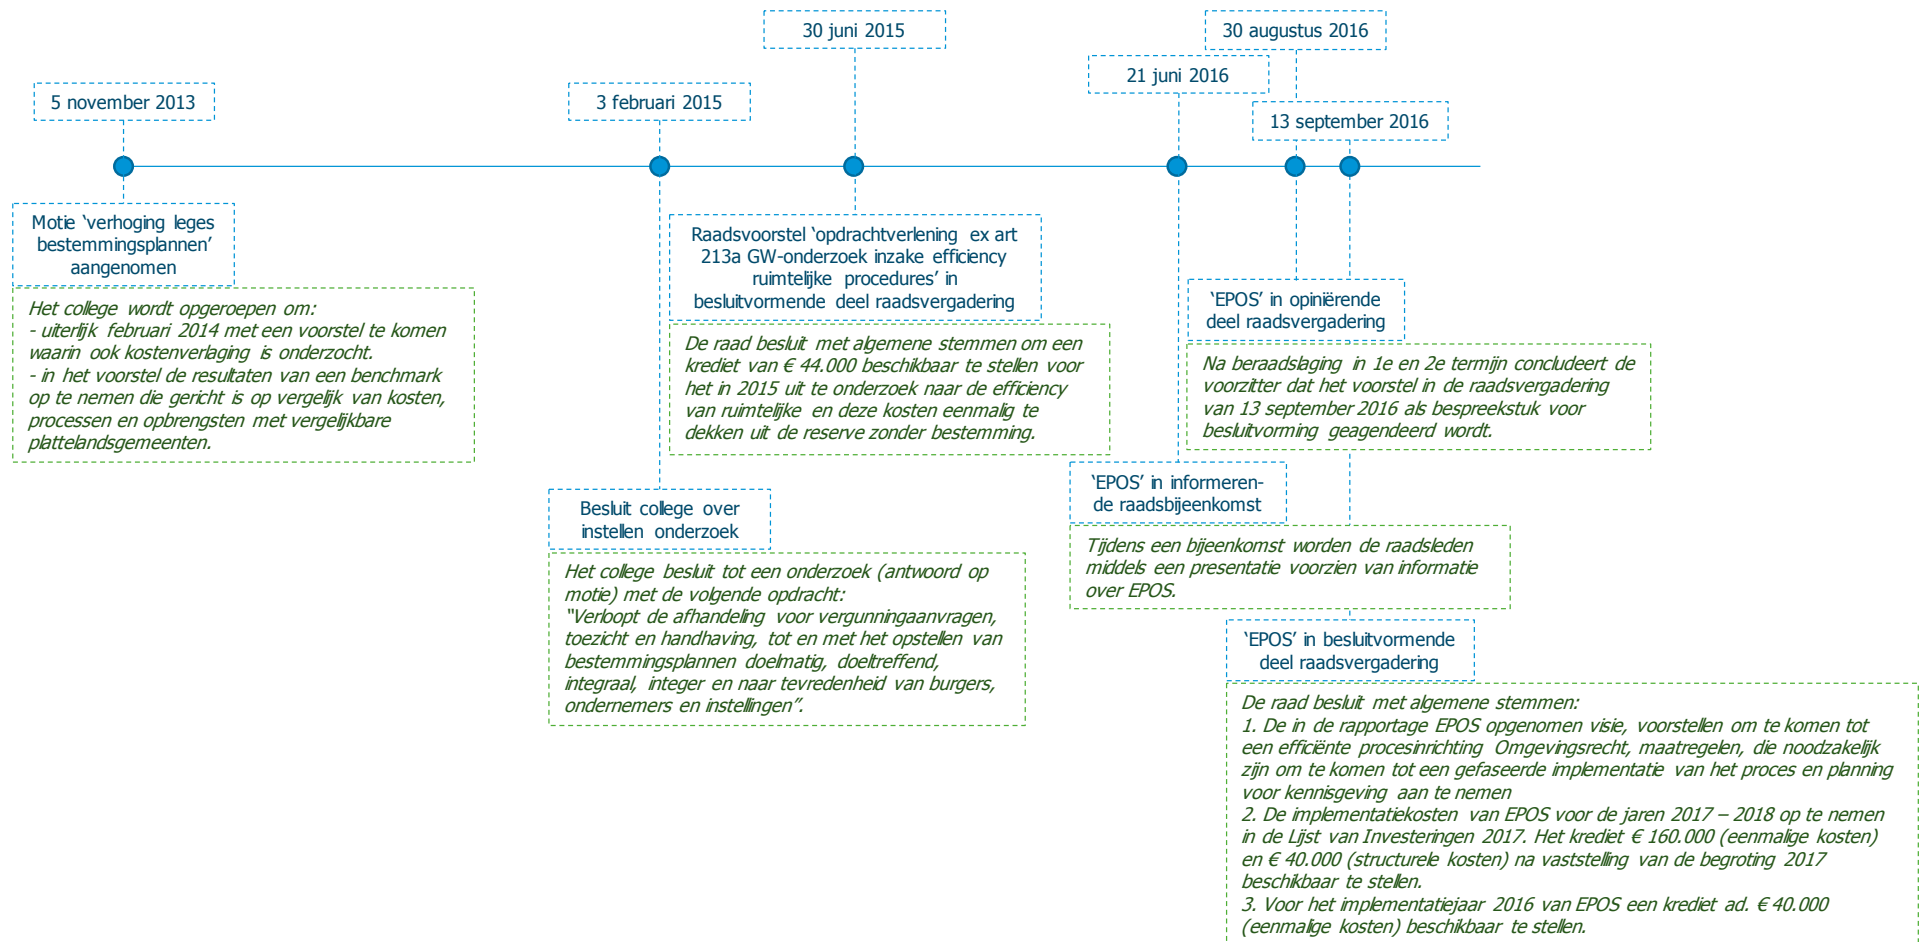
30 juni 2015

30 augustus 2016

21 juni 2016

5 november 2013

3 februari 2015

13 september 2016

Motie ‘verhoging leges bestemmingsplannen’ aangenomen

Het college wordt opgeroepen om:
- uiterlijk februari 2014 met een voorstel te komen waarin ook kostenverlaging is onderzocht.
- in het voorstel de resultaten van een benchmark op te nemen die gericht is op vergelijk van kosten, processen en opbrengsten met vergelijkbare plattelandsgemeenten.

Besluit college over instellen onderzoek

Het college besluit tot een onderzoek (antwoord op motie) met de volgende opdracht:
"Verloopt de afhandeling voor vergunningaanvragen, toezicht en handhaving, tot en met het opstellen van bestemmingsplannen doelmatig, doeltreffend, integraal, integer en naar tevredenheid van burgers, ondernemers en instellingen”.

Raadsvoorstel ‘opdrachtverlening ex art 213a GW-onderzoek inzake efficiency ruimtelijke procedures’ in besluitvormende deel raadsvergadering

De raad besluit met algemene stemmen om een krediet van € 44.000 beschikbaar te stellen voor het in 2015 uit te onderzoek naar de efficiency van ruimtelijke en deze kosten eenmalig te dekken uit de reserve zonder bestemming.

‘EPOS’ in informerende raadsbijeenkomst

Tijdens een bijeenkomst worden de raadsleden middels een presentatie voorzien van informatie over EPOS.

‘EPOS’ in opiniërende deel raadsvergadering

Na beraadslaging in 1e en 2e termijn concludeert de voorzitter dat het voorstel in de raadsvergadering van 13 september 2016 als bespreekstuk voor besluitvorming geagendeerd wordt.

‘EPOS’ in besluitvormende deel raadsvergadering

De raad besluit met algemene stemmen:
1. De in de rapportage EPOS opgenomen visie, voorstellen om te komen tot een efficiënte procesinrichting Omgevingsrecht, maatregelen, die noodzakelijk zijn om te komen tot een gefaseerde implementatie van het proces en planning voor kennisgeving aan te nemen
2. De implementatiekosten van EPOS voor de jaren 2017 – 2018 op te nemen in de Lijst van Investeringen 2017. Het krediet € 160.000 (eenmalige kosten) en € 40.000 (structurele kosten) na vaststelling van de begroting 2017 beschikbaar te stellen.
3. Voor het implementatiejaar 2016 van EPOS een krediet ad. € 40.000 (eenmalige kosten) beschikbaar te stellen.